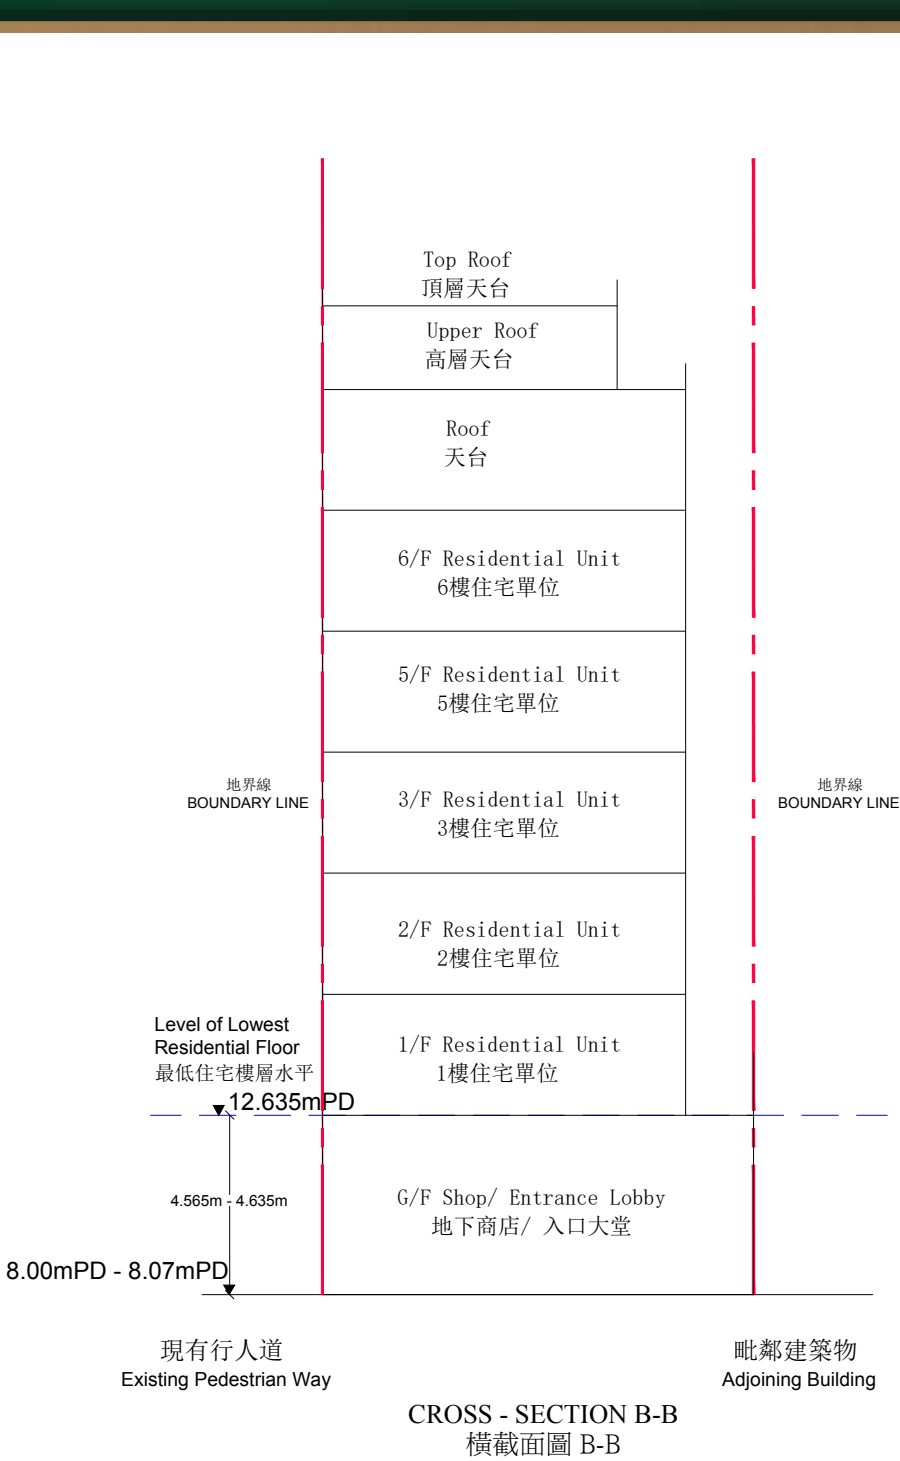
Top Roof
頂層天台

Upper Roof
高層天台

Roof
天台

6/F Residential Unit
6樓住宅單位

5/F Residential Unit
5樓住宅單位

地界線
BOUNDARY LINE

3/F Residential Unit
3樓住宅單位

地界線
BOUNDARY LINE

2/F Residential Unit
2樓住宅單位

Level of Lowest Residential Floor
最低住宅樓層水平

1/F Residential Unit
1樓住宅單位

12.635mPD

4.565m - 4.635m

G/F Shop/ Entrance Lobby
地下商店/ 入口大堂

8.00mPD - 8.07mPD

現有行人道
Existing Pedestrian Way

毗鄰建築物
Adjoining Building

CROSS - SECTION B-B
橫截面圖 B-B